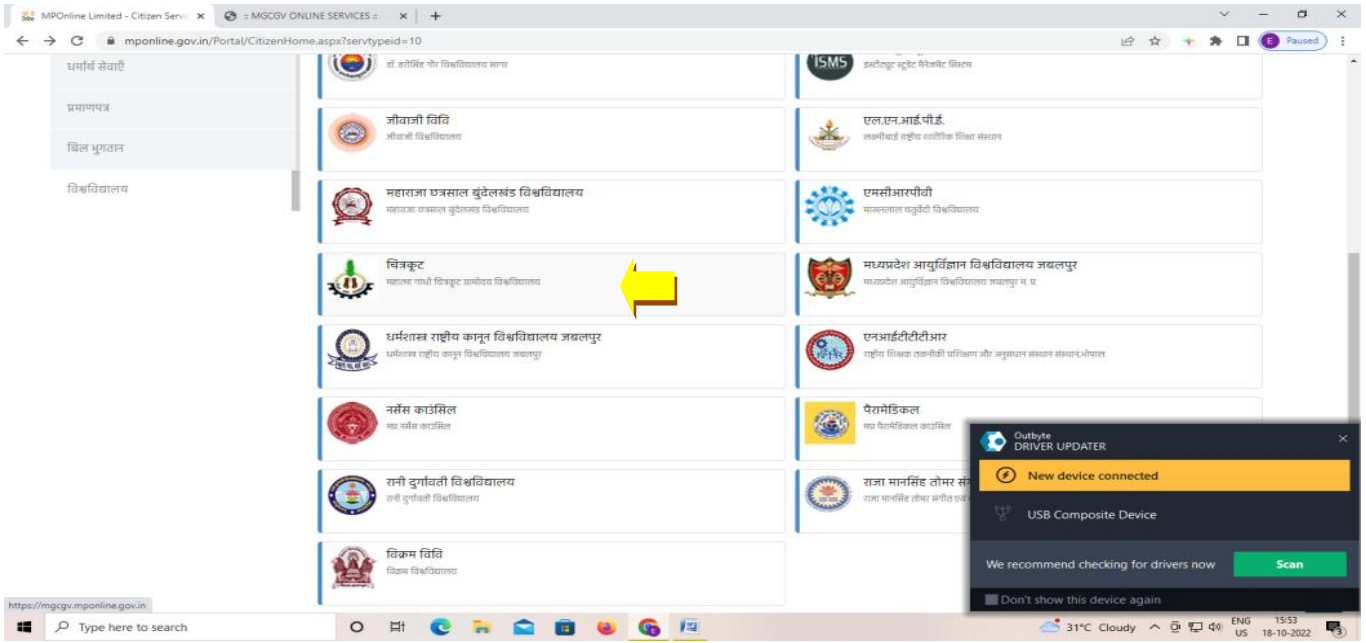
MPOnline Limited - Citizen Servi ×
:: MGCGV ONLINE SERVICES :: ×
+
mponline.gov.in/Portal/CitizenHome.aspx?servtypeid=10
Paused

धर्मार्थ सेवाएँ
प्रमाणपत्र
बिल भुगतान
विश्वविद्यालय

डॉ. हरीसिंह गौर विश्वविद्यालय सागर

ISMS
इंस्टीट्यूट स्टूडेंट मैनेजमेंट सिस्टम

जीवाजी विवि
जीवाजी विश्वविद्यालय

एल.एन.आई.पी.ई.
लक्ष्मीबाई राष्ट्रीय शारीरिक शिक्षा संस्थान

महाराजा छत्रसाल बुंदेलखंड विश्वविद्यालय
महाराजा छत्रसाल बुंदेलखंड विश्वविद्यालय

एमसीआरपीवी
माखनलाल चतुर्वेदी विश्वविद्यालय

चित्रकूट
महात्मा गांधी चित्रकूट ग्रामोदय विश्वविद्यालय

मध्यप्रदेश आयुर्विज्ञान विश्वविद्यालय जबलपुर
मध्यप्रदेश आयुर्विज्ञान विश्वविद्यालय जबलपुर म. प्र.

धर्मशास्त्र राष्ट्रीय कानून विश्वविद्यालय जबलपुर
धर्मशास्त्र राष्ट्रीय कानून विश्वविद्यालय जबलपुर

एनआईटीटीटीआर
राष्ट्रीय शिक्षक तकनीकी प्रशिक्षण और अनुसंधान संस्थान संस्थान,भोपाल

नर्सेस काउंसिल
मप्र नर्सेस काउंसिल

पैरामेडिकल
मप्र पैरामेडिकल काउंसिल

रानी दुर्गावती विश्वविद्यालय
रानी दुर्गावती विश्वविद्यालय

राजा मानसिंह तोमर सं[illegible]
राजा मानसिंह तोमर संगीत एवं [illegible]

विक्रम विवि
विक्रम विश्वविद्यालय

Outbyte
DRIVER UPDATER
New device connected
USB Composite Device
We recommend checking for drivers now
Scan
Don't show this device again

https://mgcgv.mponline.gov.in

Type here to search
31°C Cloudy
ENG US
15:53
18-10-2022